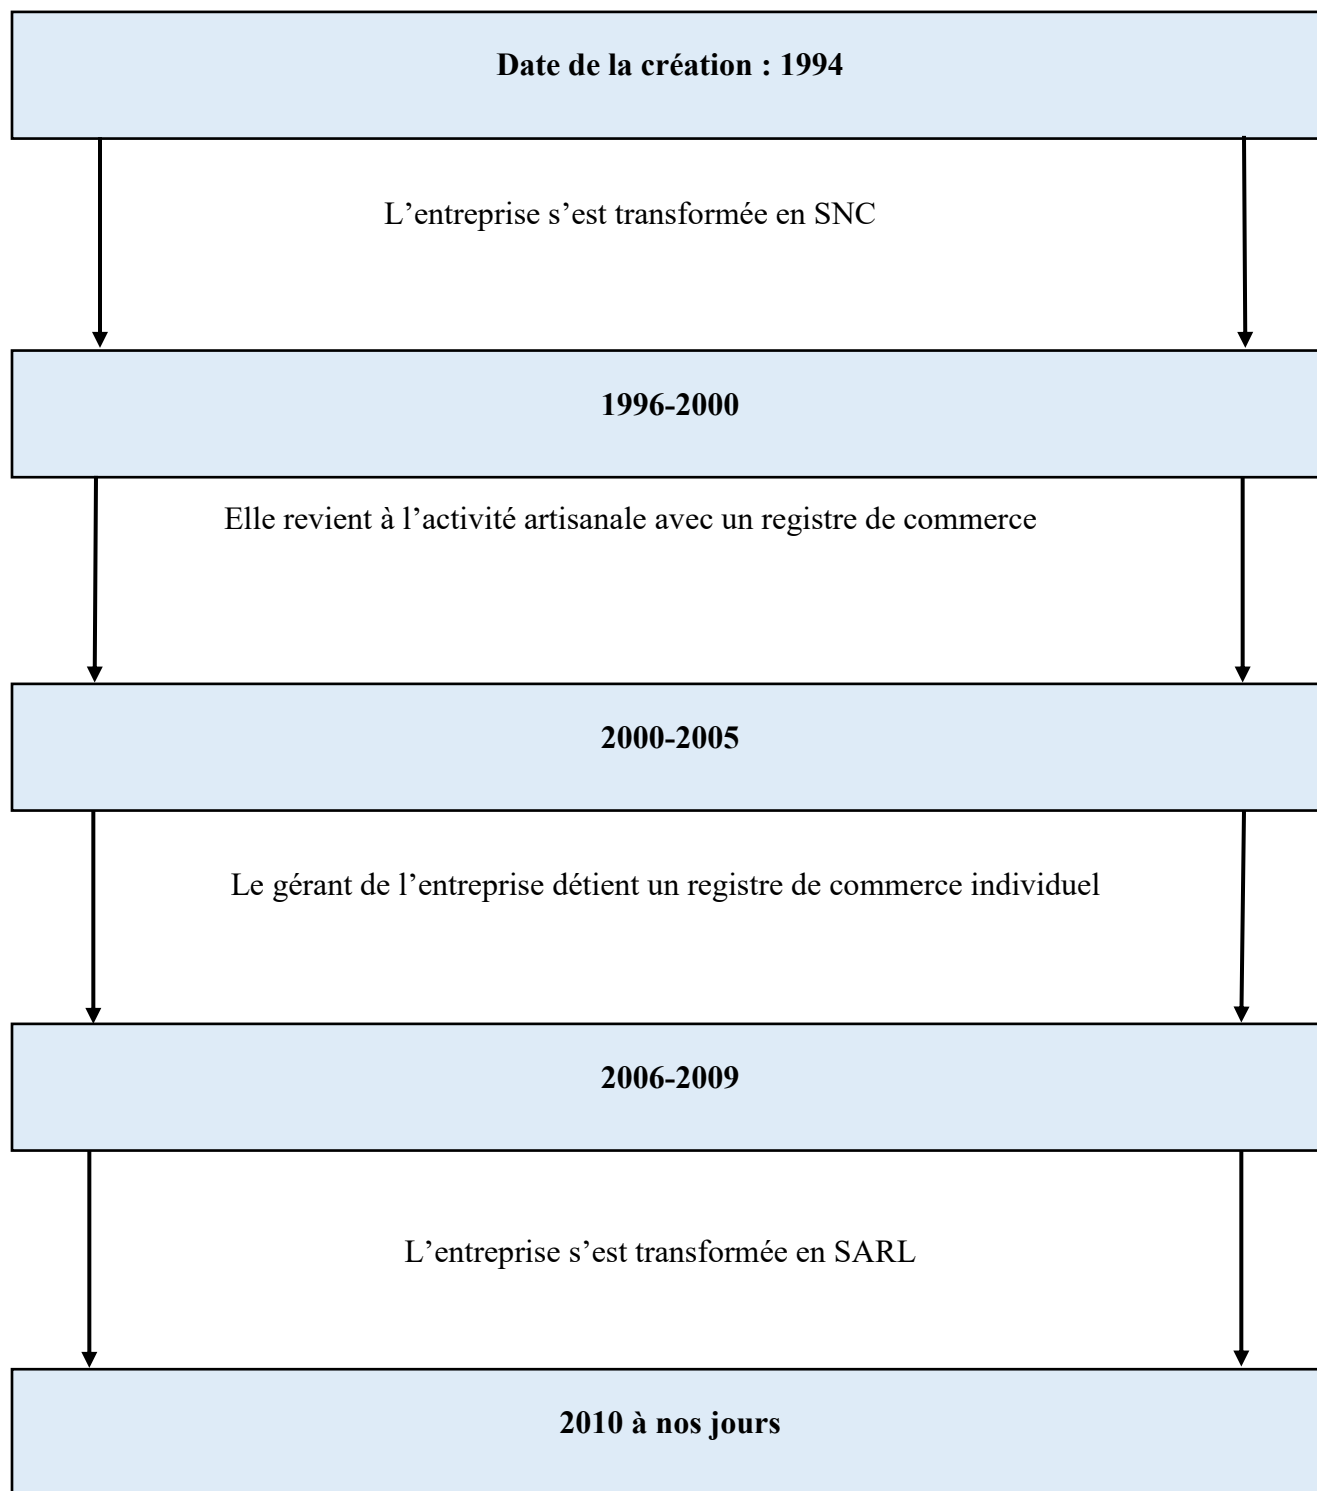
Date de la création : 1994

L’entreprise s’est transformée en SNC

1996-2000

Elle revient à l’activité artisanale avec un registre de commerce

2000-2005

Le gérant de l’entreprise détient un registre de commerce individuel

2006-2009

L’entreprise s’est transformée en SARL

2010 à nos jours